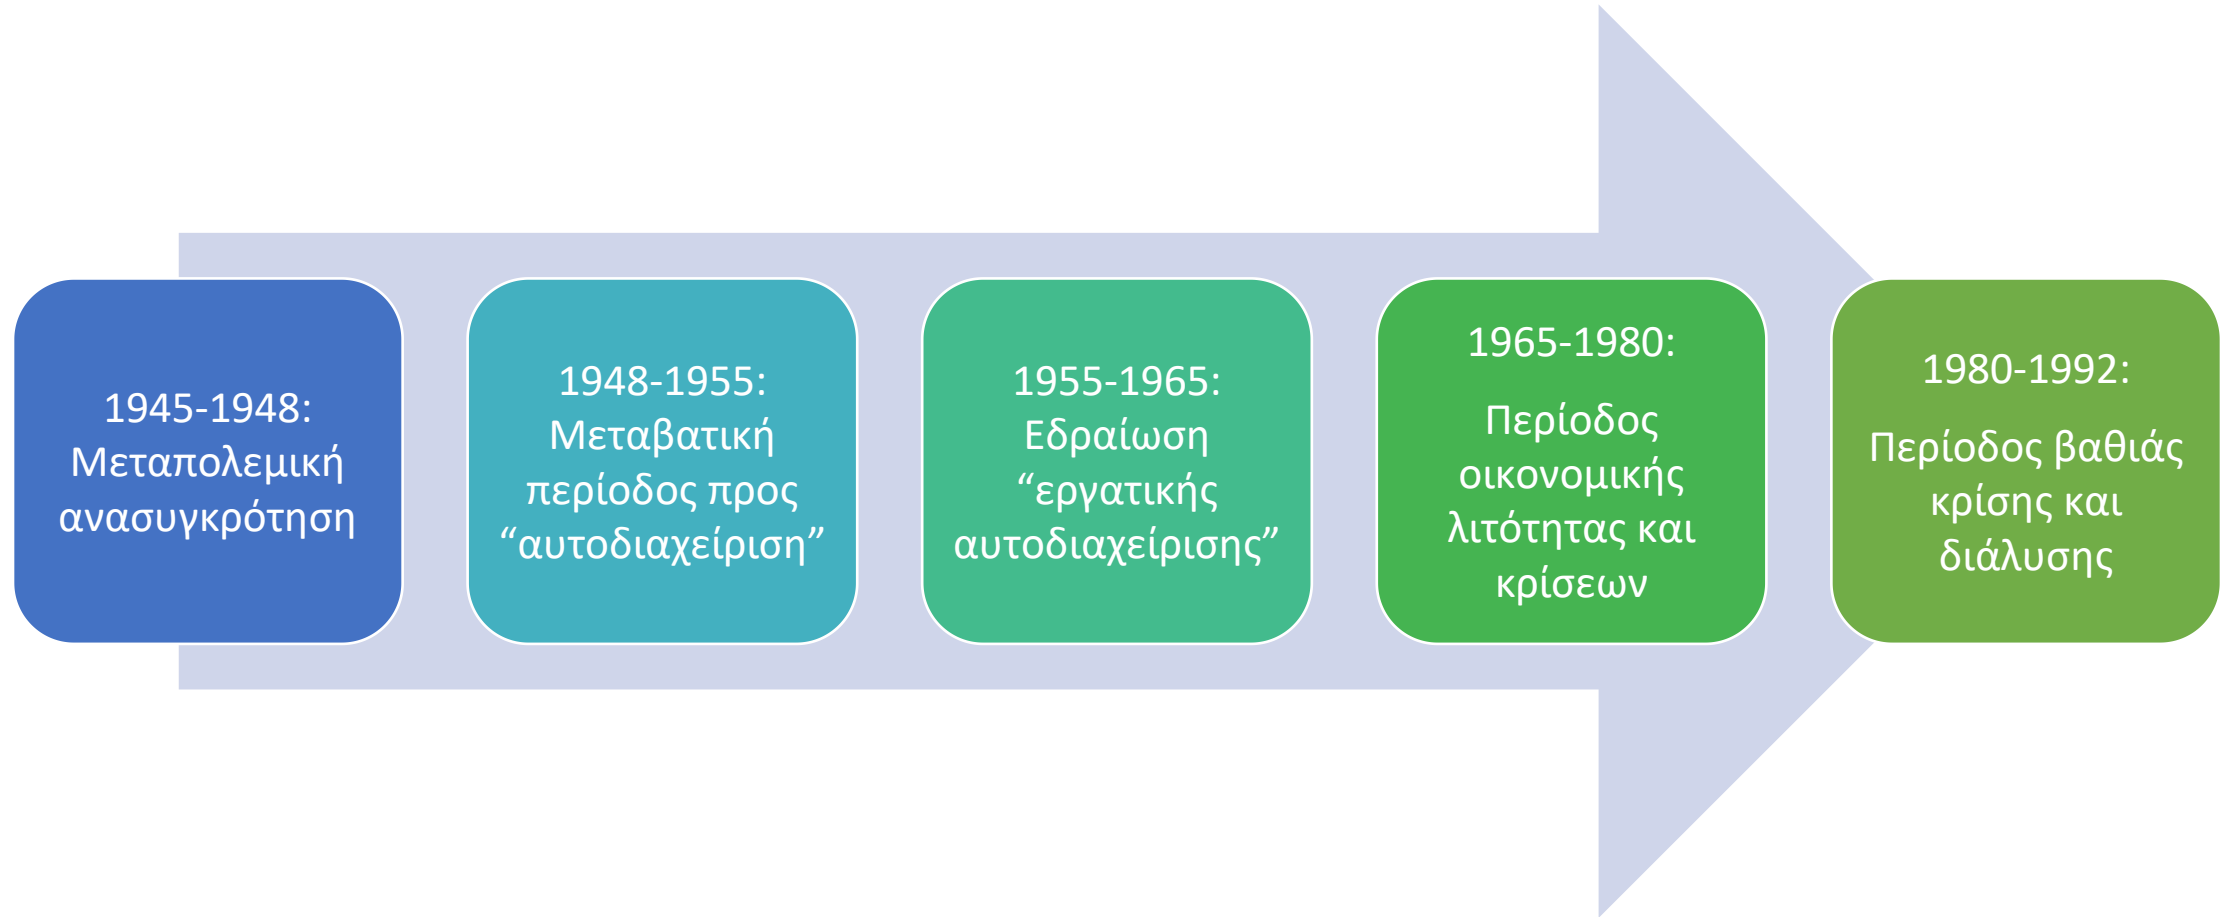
1945-1948: Μεταπολεμική ανασυγκρότηση

1948-1955: Μεταβατική περίοδος προς “αυτοδιαχείριση”

1955-1965: Εδραίωση “εργατικής αυτοδιαχείρισης”

1965-1980:

Περίοδος οικονομικής λιτότητας και κρίσεων

1980-1992:

Περίοδος βαθιάς κρίσης και διάλυσης